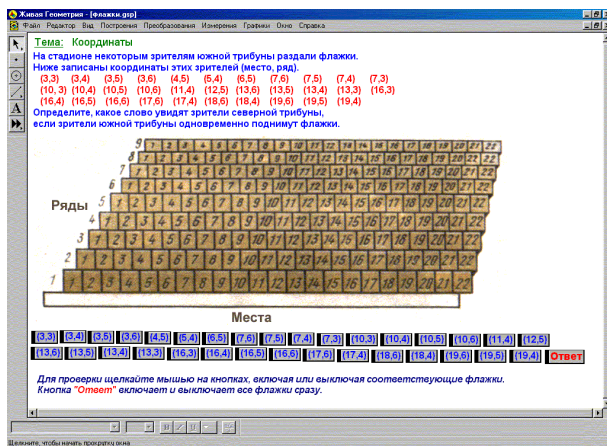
Живая Геометрия - [флажки.gsp]

Файл Редактор Вид Построения Преобразования Измерения Графики Окно Справка

Тема: Координаты

На стадионе некоторым зрителям южной трибуны раздали флажки.
Ниже записаны координаты этих зрителей (место, ряд).

(3,3) (3,4) (3,5) (3,6) (4,5) (5,4) (6,5) (7,6) (7,5) (7,4) (7,3)
(10, 3) (10,4) (10,5) (10,6) (11,4) (12,5) (13,6) (13,5) (13,4) (13,3) (16,3)
(16,4) (16,5) (16,6) (17,6) (17,4) (18,6) (18,4) (19,6) (19,5) (19,4)

Определите, какое слово увидят зрители северной трибуны, если зрители южной трибуны одновременно поднимут флажки.

Ряды

9 8 7 6 5 4 3 2 1

Места

(3,3) (3,4) (3,5) (3,6) (4,5) (5,4) (6,5) (7,6) (7,5) (7,4) (7,3) (10,3) (10,4) (10,5) (10,6) (11,4) (12,5)
(13,6) (13,5) (13,4) (13,3) (16,3) (16,4) (16,5) (16,6) (17,6) (17,4) (18,6) (18,4) (19,6) (19,5) (19,4) Ответ

Для проверки щелкайте мышью на кнопках, включая или выключая соответстующие флажки.
Кнопка "Ответ" включает и выключает все флажки сразу.

Щелкните, чтобы начать прокрутку окна